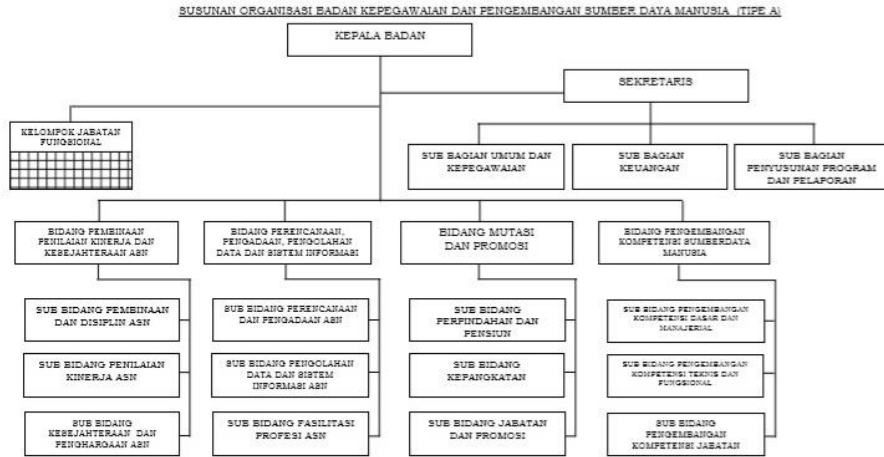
SUSUNAN ORGANISASI BADAN KEPEGAWAIAN DAN PENGEMBANGAN SUMBER DAYA MANUSIA (TIPE A)

KEPALA BADAN

SEKRETARIS

KELOMPOK JABATAN FUNGSIONAL

SUB BAGIAN UMUM DAN KEPEGAWAIAN

SUB BAGIAN KEUANGAN

SUB BAGIAN PENYUSUNAN PROGRAM DAN PELAPORAN

BIDANG PEMBINAAN PENILAIAN KINERJA DAN KESEJAHTERAAN ASN

BIDANG PERENCANAAN, PENGADAAN, PENGOLAHAN DATA DAN SISTEM INFORMASI

BIDANG MUTASI DAN PROMOSI

BIDANG PENGEMBANGAN KOMPETENSI SUMBERDAYA MANUSIA

SUB BIDANG PEMBINAAN DAN DISIPLIN ASN

SUB BIDANG PENILAIAN KINERJA ASN

SUB BIDANG KESEJAHTERAAN DAN PENGHARGAAN ASN

SUB BIDANG PERENCANAAN DAN PENGADAAN ASN

SUB BIDANG PENGOLAHAN DATA DAN SISTEM INFORMASI ASN

SUB BIDANG FASILITASI PROFESI ASN

SUB BIDANG PERPINDAHAN DAN PENSIUN

SUB BIDANG KEPANGKATAN

SUB BIDANG JABATAN DAN PROMOSI

SUB BIDANG PENGEMBANGAN KOMPETENSI DASAR DAN MANAJERIAL

SUB BIDANG PENGEMBANGAN KOMPETENSI TEKNIS DAN FUNGSIONAL

SUB BIDANG PENGEMBANGAN KOMPETENSI JABATAN